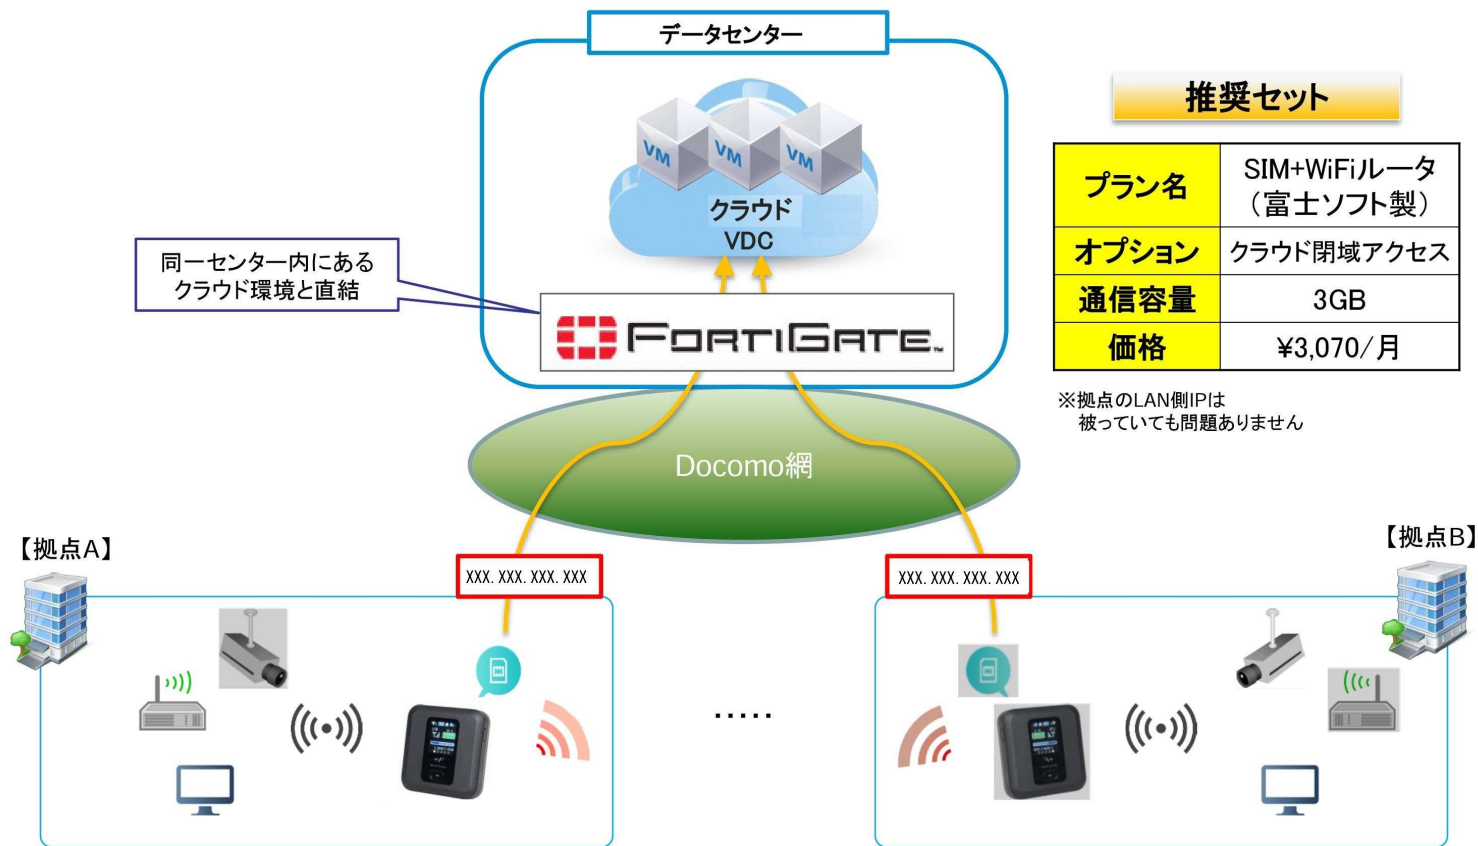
データセンター

VM VM VM
クラウド
VDC

同一センター内にある
クラウド環境と直結

FORTIGATE

Docomo網

推奨セット

| プラン名 | SIM+WiFiルータ（富士ソフト製） |
|---|---|
| オプション | クラウド閉域アクセス |
| 通信容量 | 3GB |
| 価格 | ¥3,070/月 |

※拠点のLAN側IPは
被っていても問題ありません

【拠点A】

XXX. XXX. XXX. XXX

.....

XXX. XXX. XXX. XXX

【拠点B】